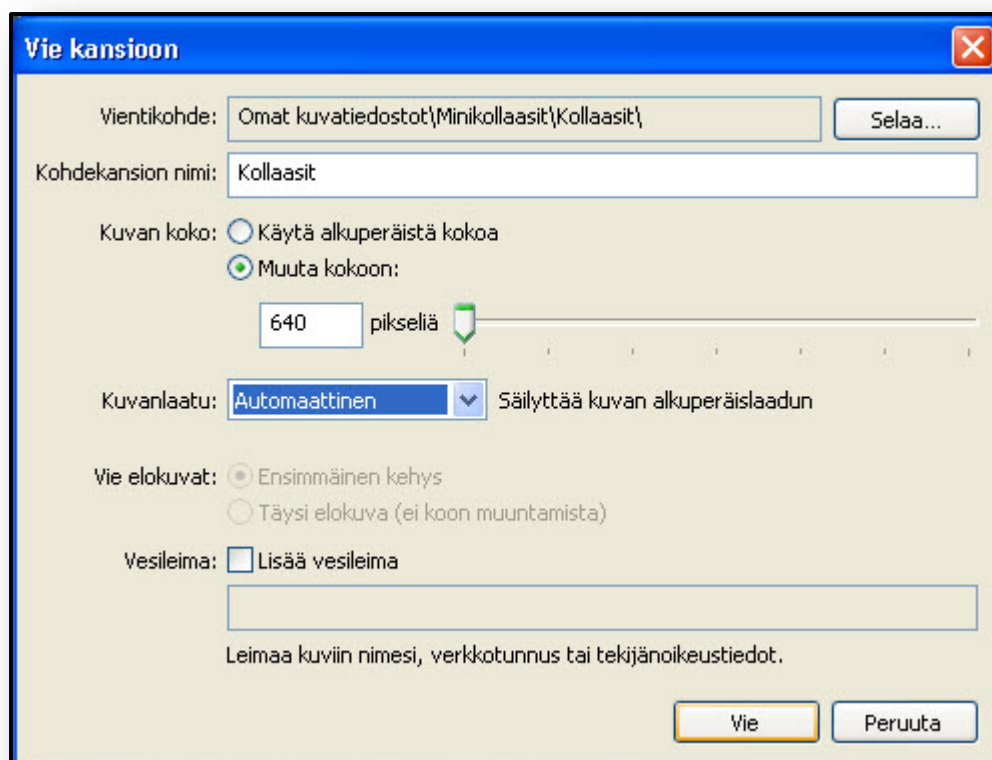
Vie kansioon

Vientikohde: Omat kuvatiedostot\Minikollaasit\Kollaasit\ Selaa...

Kohdekansion nimi: Kollaasit

Kuvan koko: Käytä alkuperäistä kokoa
Muuta kokoon:

640 pikseliä

Kuvanlaatu: Automaattinen Säilyttää kuvan alkuperäislaadun

Vie elokuvat: Ensimmäinen kehys
Täysi elokuva (ei koon muuntamista)

Vesileima: Lisää vesileima

Leimaa kuviin nimesi, verkkotunnus tai tekijänoikeustiedot.

Vie Peruuta